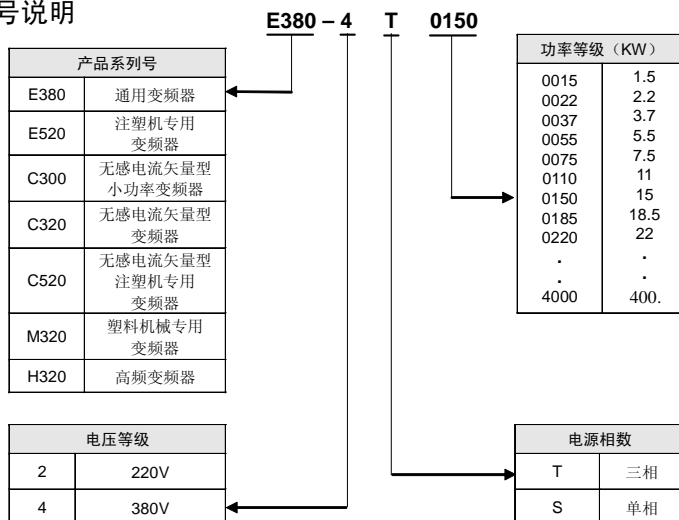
号说明

E380 – 4 T 0150

| 产品系列号 | |
|---|---|
| E380 | 通用变频器 |
| E520 | 注塑机专用变频器 |
| C300 | 无感电流矢量型小功率变频器 |
| C320 | 无感电流矢量型变频器 |
| C520 | 无感电流矢量型注塑机专用变频器 |
| M320 | 塑料机械专用变频器 |
| H320 | 高频变频器 |

| 功率等级（KW） | |
|---|---|
| 0015 | 1.5 |
| 0022 | 2.2 |
| 0037 | 3.7 |
| 0055 | 5.5 |
| 0075 | 7.5 |
| 0110 | 11 |
| 0150 | 15 |
| 0185 | 18.5 |
| 0220 | 22 |
| . | . |
| . | . |
| 4000 | 400. |

| 电压等级 | |
|---|---|
| 2 | 220V |
| 4 | 380V |

| 电源相数 | |
|---|---|
| T | 三相 |
| S | 单相 |